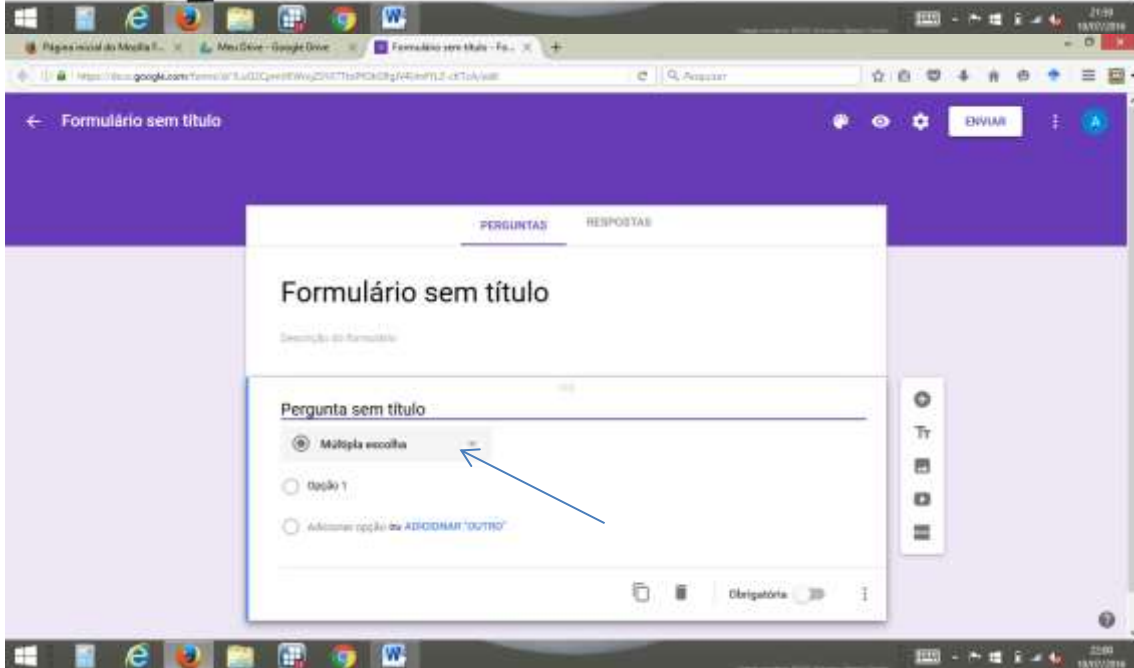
Página inicial do Moodle f... | Meu Drive - Google Drive | Formulário sem título - Fo...

https://docs.google.com/forms/d/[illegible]/edit

Pesquisar

← Formulário sem título

ENVIAR

A

PERGUNTAS RESPOSTAS

Formulário sem título

Descrição do formulário

Pergunta sem título

Múltipla escolha

Opção 1

Adicionar opção ou ADICIONAR "OUTRO"

Obrigatória

Tт

21:59
18/07/2016

22:00
18/07/2016